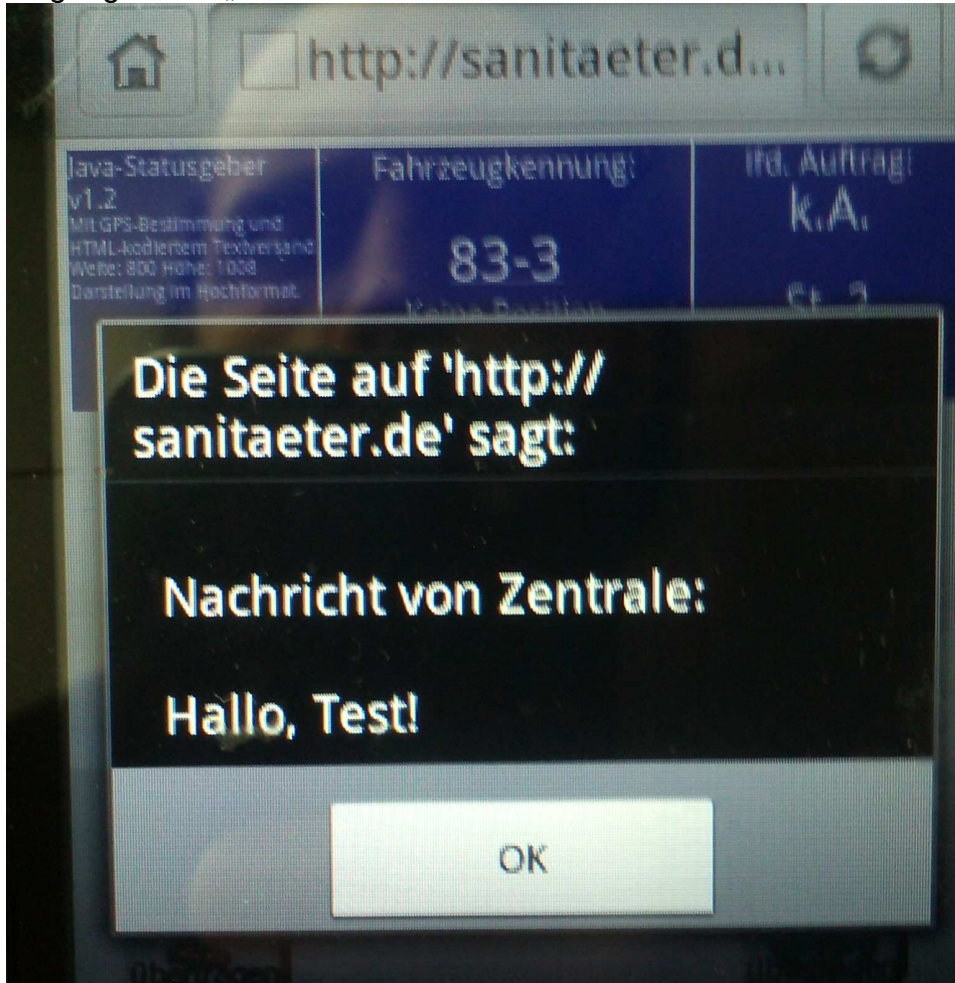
http://sanitaeter.d...

Java-Statusgeber v1.2
Mit GPS-Bestimmung und HTML-kodiertem Textversand
Weite: 800 Höhe: 1008
Darstellung im Hochformat

Fahrzeugkennung:
83-3
Keine Position

lfd. Auftrag:
k.A.
St. 2

Die Seite auf 'http://sanitaeter.de' sagt:

Nachricht von Zentrale:

Hallo, Test!

OK

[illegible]